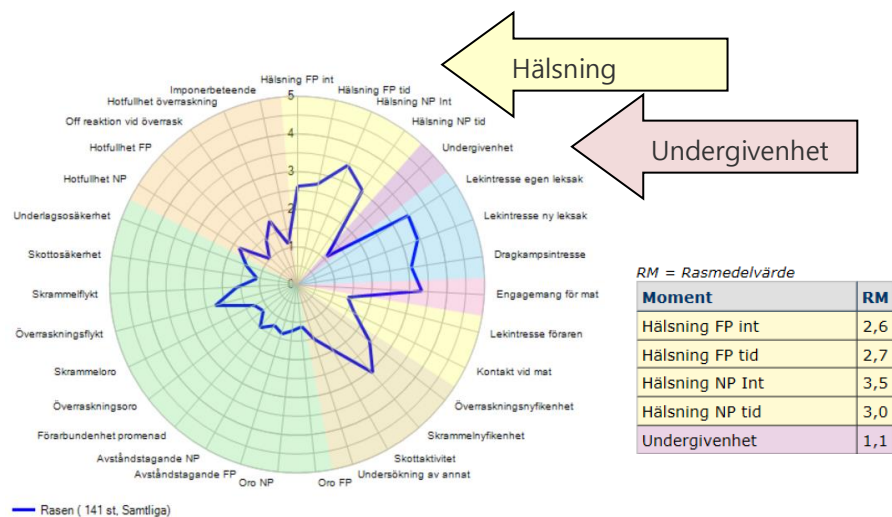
Hälsning

Undergivenhet

Hälsning FP int
Hälsning FP tid
Hälsning NP Int
Hälsning NP tid
Undergivenhet
Lekintresse egen leksak
Lekintresse ny leksak
Dragkampsintresse
Engagemang för mat
Lekintresse föraren
Kontakt vid mat
Överraskningsnyfikenhet
Skrammelnyfikenhet
Skottaktivitet
Undersökning av annat
Oro FP
Oro NP
Avståndstagande FP
Avståndstagande NP
Förarbundenhet promenad
Överraskningsoro
Skrammeloro
Överraskningsflykt
Skrammelflykt
Skottosäkerhet
Underlagsosäkerhet
Hotfullhet NP
Hotfullhet FP
Off reaktion vid överrask
Hotfullhet överraskning
Imponerbeteende

5
4
3
2
1
0

Rasen ( 141 st, Samtliga)

RM = Rasmedelvärde

| Moment | RM |
|---|---|
| Hälsning FP int | 2,6 |
| Hälsning FP tid | 2,7 |
| Hälsning NP Int | 3,5 |
| Hälsning NP tid | 3,0 |
| Undergivenhet | 1,1 |